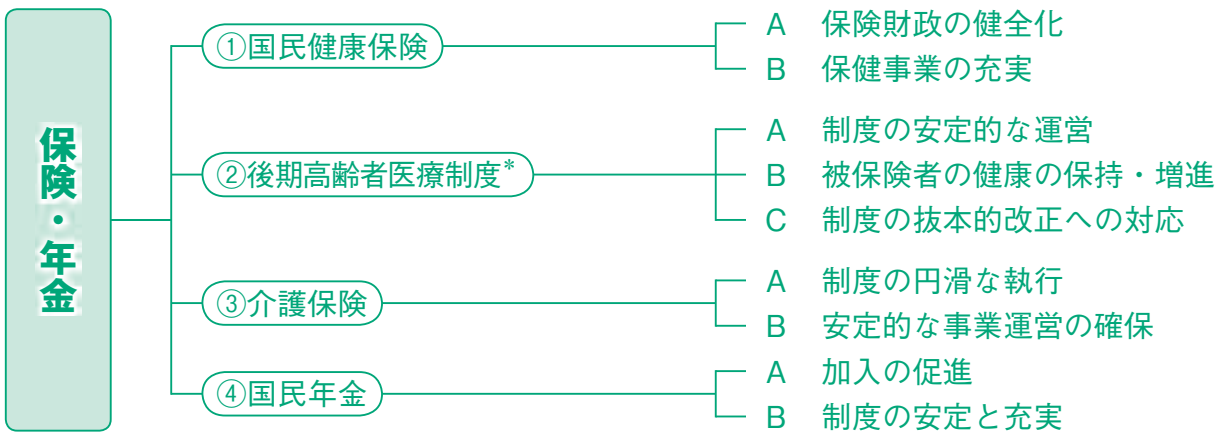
保険・年金

①国民健康保険

A　保険財政の健全化

B　保健事業の充実

②後期高齢者医療制度*

A　制度の安定的な運営

B　被保険者の健康の保持・増進

C　制度の抜本的改正への対応

③介護保険

A　制度の円滑な執行

B　安定的な事業運営の確保

④国民年金

A　加入の促進

B　制度の安定と充実